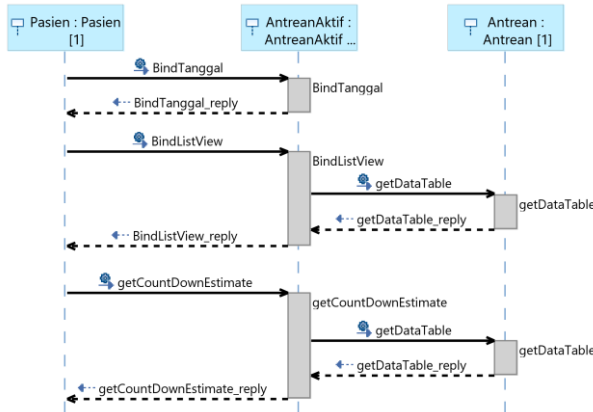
Pasien : Pasien [1]

AntreanAktif : AntreanAktif ...

Antrean : Antrean [1]

BindTanggal

BindTanggal

BindTanggal_reply

BindListView

BindListView

getDataTable

getDataTable

getDataTable_reply

BindListView_reply

getCountDownEstimate

getCountDownEstimate

getDataTable

getDataTable

getDataTable_reply

getCountDownEstimate_reply